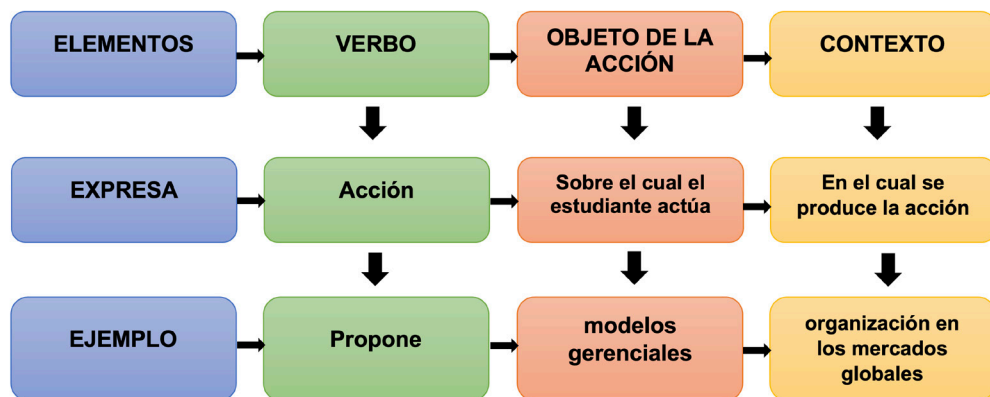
ELEMENTOS

VERBO

OBJETO DE LA ACCIÓN

CONTEXTO

EXPRESA

Acción

Sobre el cual el estudiante actúa

En el cual se produce la acción

EJEMPLO

Propone

modelos gerenciales

organización en los mercados globales